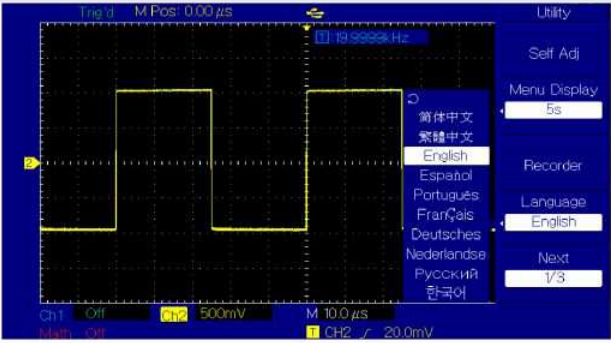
Trig'd M Pos: 0.00$\mu$s

Utility

T 19.9999kHz

Self Adj

Menu Display

5s

简体中文
繁體中文
English
Español
Português
FranÇais
Deutsches
Nederlandse
Русский
한국어

2

Recorder

Language

English

Next

1/3

Ch1 Off Ch2 500mV M 10.0$\mu$s

Math Off T CH2 20.0mV